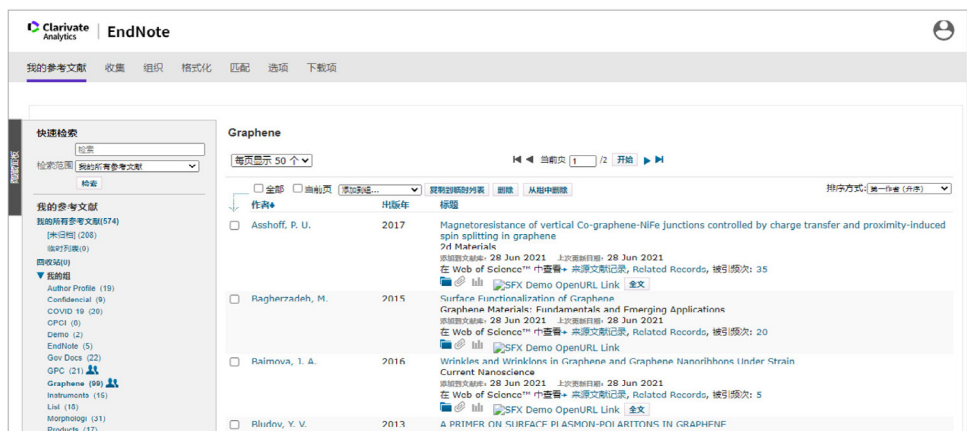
Clarivate Analytics | EndNote

我的参考文献 收集 组织 格式化 匹配 选项 下载项

快速检索
检索
检索范围 我的所有参考文献
检索

我的参考文献
我的所有参考文献(574)
[未归档] (208)
临时列表(0)
回收站(0)
▼ 我的组
Author Profile (19)
Confidential (9)
COVID 19 (20)
CPCI (0)
Demo (2)
EndNote (5)
Gov Docs (22)
GPC (21)
Graphene (99)
Instruments (15)
List (18)
Morphologi (31)
Products (17)

Graphene

每页显示 50 个
当前页 1 /2 开始
全部 当前页 添加到组... 复制到临时列表 删除 从组中删除
排序方式: 第一作者 (升序)

| 作者 | 出版年 | 标题 |
|---|---|---|
| Asshoff, P. U. | 2017 | Magnetoresistance of vertical Co-graphene-NiFe junctions controlled by charge transfer and proximity-induced spin splitting in graphene<br>2d Materials<br>添加到文献库: 28 Jun 2021 上次更新日期: 28 Jun 2021<br>在 Web of Science™ 中查看 来源文献记录, Related Records, 被引频次: 35<br>SFX Demo OpenURL Link 全文 |
| Bagherzadeh, M. | 2015 | Surface Functionalization of Graphene<br>Graphene Materials: Fundamentals and Emerging Applications<br>添加到文献库: 28 Jun 2021 上次更新日期: 28 Jun 2021<br>在 Web of Science™ 中查看 来源文献记录, Related Records, 被引频次: 20<br>SFX Demo OpenURL Link |
| Baimova, J. A. | 2016 | Wrinkles and Wrinklons in Graphene and Graphene Nanoribbons Under Strain<br>Current Nanoscience<br>添加到文献库: 28 Jun 2021 上次更新日期: 28 Jun 2021<br>在 Web of Science™ 中查看 来源文献记录, Related Records, 被引频次: 5<br>SFX Demo OpenURL Link 全文 |
| Bludov, Y. V. | 2013 | A PRIMER ON SURFACE PLASMON-POLARITONS IN GRAPHENE |